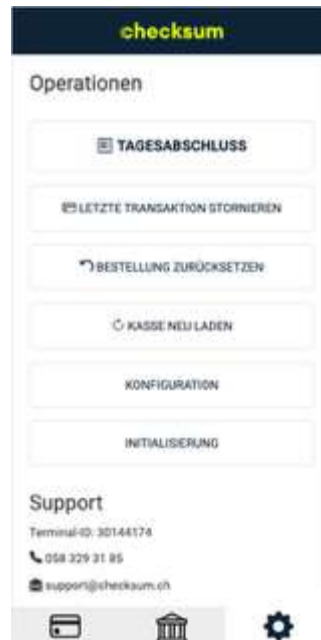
checksum

Operationen

TAGESABSCHLUSS

LETZTE TRANSAKTION STORNIEREN

BESTELLUNG ZURÜCKSETZEN

KASSE NEU LADEN

KONFIGURATION

INITIALISIERUNG

Support

Terminal-ID: 30144174

058 329 31 85

support@checksum.ch